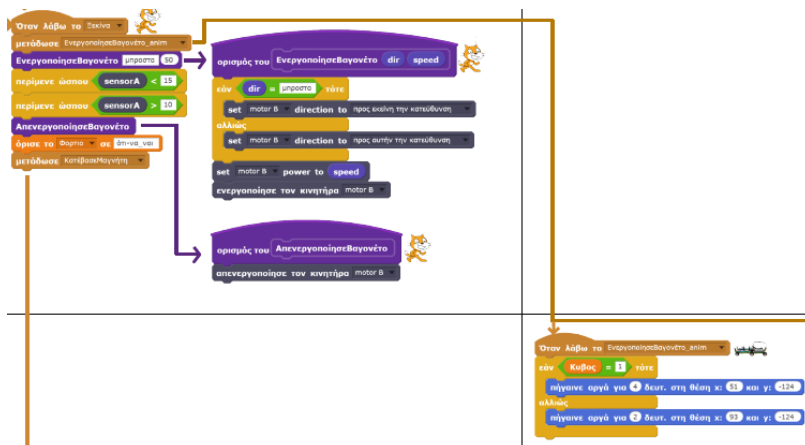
Όταν λάβω το Ξεκίνα
μετάδωσε ΕνεργοποίησεΒαγονέτο_anim
ΕνεργοποίησεΒαγονέτο μπροστά 50
περίμενε ώσπου sensorA < 15
περίμενε ώσπου sensorA > 10
ΑπενεργοποίησεΒαγονέτο
όρισε το Φορτίο σε ΑΠ-να_ναι
μετάδωσε ΚατέβασΜαγνήτη

ορισμός του ΕνεργοποίησεΒαγονέτο dir speed
εάν dir = μπροστά τότε
set motor B direction to προς εκείνη την κατεύθυνση
αλλιώς
set motor B direction to προς αυτήν την κατεύθυνση
set motor B power to speed
ενεργοποίησε τον κινητήρα motor B

ορισμός του ΑπενεργοποίησεΒαγονέτο
απενεργοποίησε τον κινητήρα motor B

Όταν λάβω το ΕνεργοποίησεΒαγονέτο_anim
εάν Κυβος = 1 τότε
πήγαινε αργά για 4 δευτ. στη θέση x: 51 και y: -124
αλλιώς
πήγαινε αργά για 2 δευτ. στη θέση x: 93 και y: -124